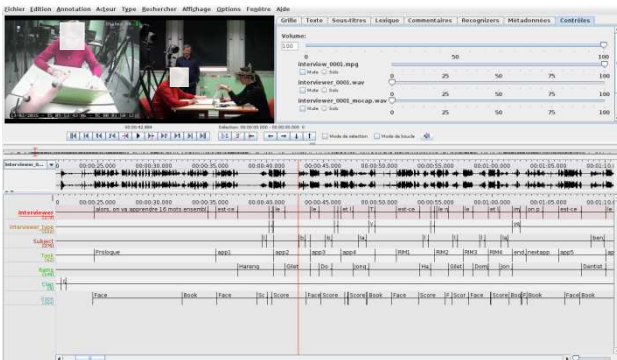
Fichier Edition Annotation Acteur Type Rechercher Affichage Options Fenêtre Aide

Grille | Texte | Sous-titres | Lexique | Commentaires | Recognizers | Métadonnées | Contrôles

Volume:
100
0 50 100
interview_0001.mpg
Mute Solo
0 25 50 75 100
interviewer_0001.wav
Mute Solo
0 25 50 75 100
interviewer_0001_mocap.wav
Mute Solo
0 25 50 75 100

00:00:42.889
Sélection: 00:00:00.000 - 00:00:00.000 0
Mode de sélection Mode de boucle

Interviewer_0...
00:00:25.000 00:00:30.000 00:00:35.000 00:00:40.000 00:00:45.000 00:00:50.000 00:00:55.000 00:01:00.000 00:01:05.000 00:01:10.0

Interviewer
alors, on va apprendre 16 mots ensembl | est-ce | le | le | et l | T | est-ce | le e | et | ( | mi | on p | est-ce | le

Interviewer_task

Subject
bien

Task
Prologue | app1 | app2 | app3 | app4 | RIM1 | RIM2 | RIM3 | RIM4 | end | nextapp | app5 | app

Hands
Hareng | Gilet | Do | Jong | Ha | Gilet | Dom | Jon | Dentist

Gaze
Face | Book | Face | Sc | Score | Face | Score | Score | Book | Face | Score | F | Scor | Face | Score | Bo | F | Book | Face | Book